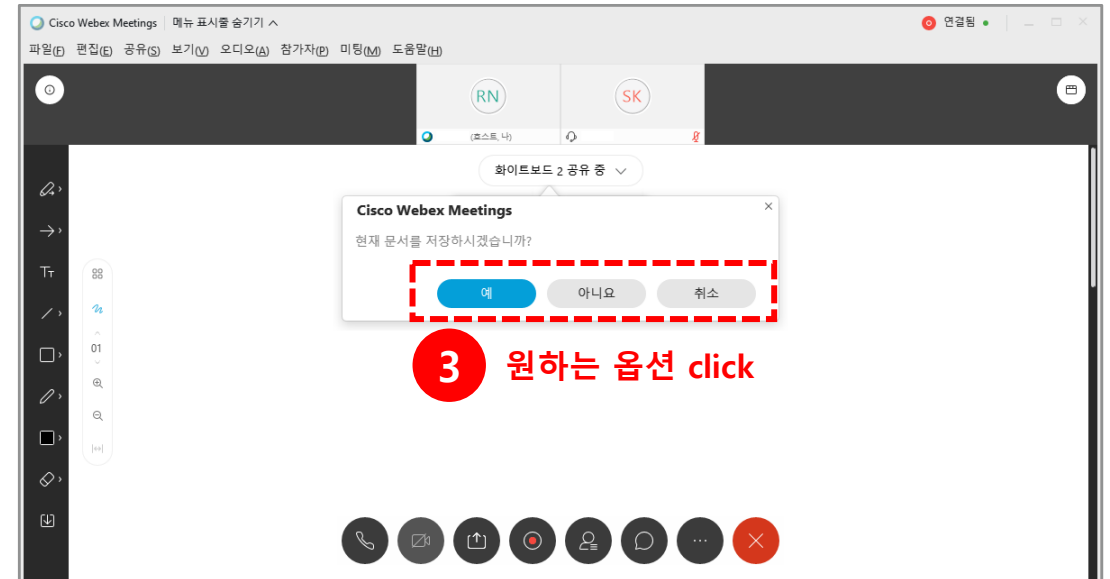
Cisco Webex Meetings | 메뉴 표시줄 숨기기 ∧

연결됨

파일(F) 편집(E) 공유(S) 보기(V) 오디오(A) 참가자(P) 미팅(M) 도움말(H)

RN
(호스트, 나)

SK

화이트보드 2 공유 중

Cisco Webex Meetings

현재 문서를 저장하시겠습니까?

예 아니요 취소

01

3 원하는 옵션 click